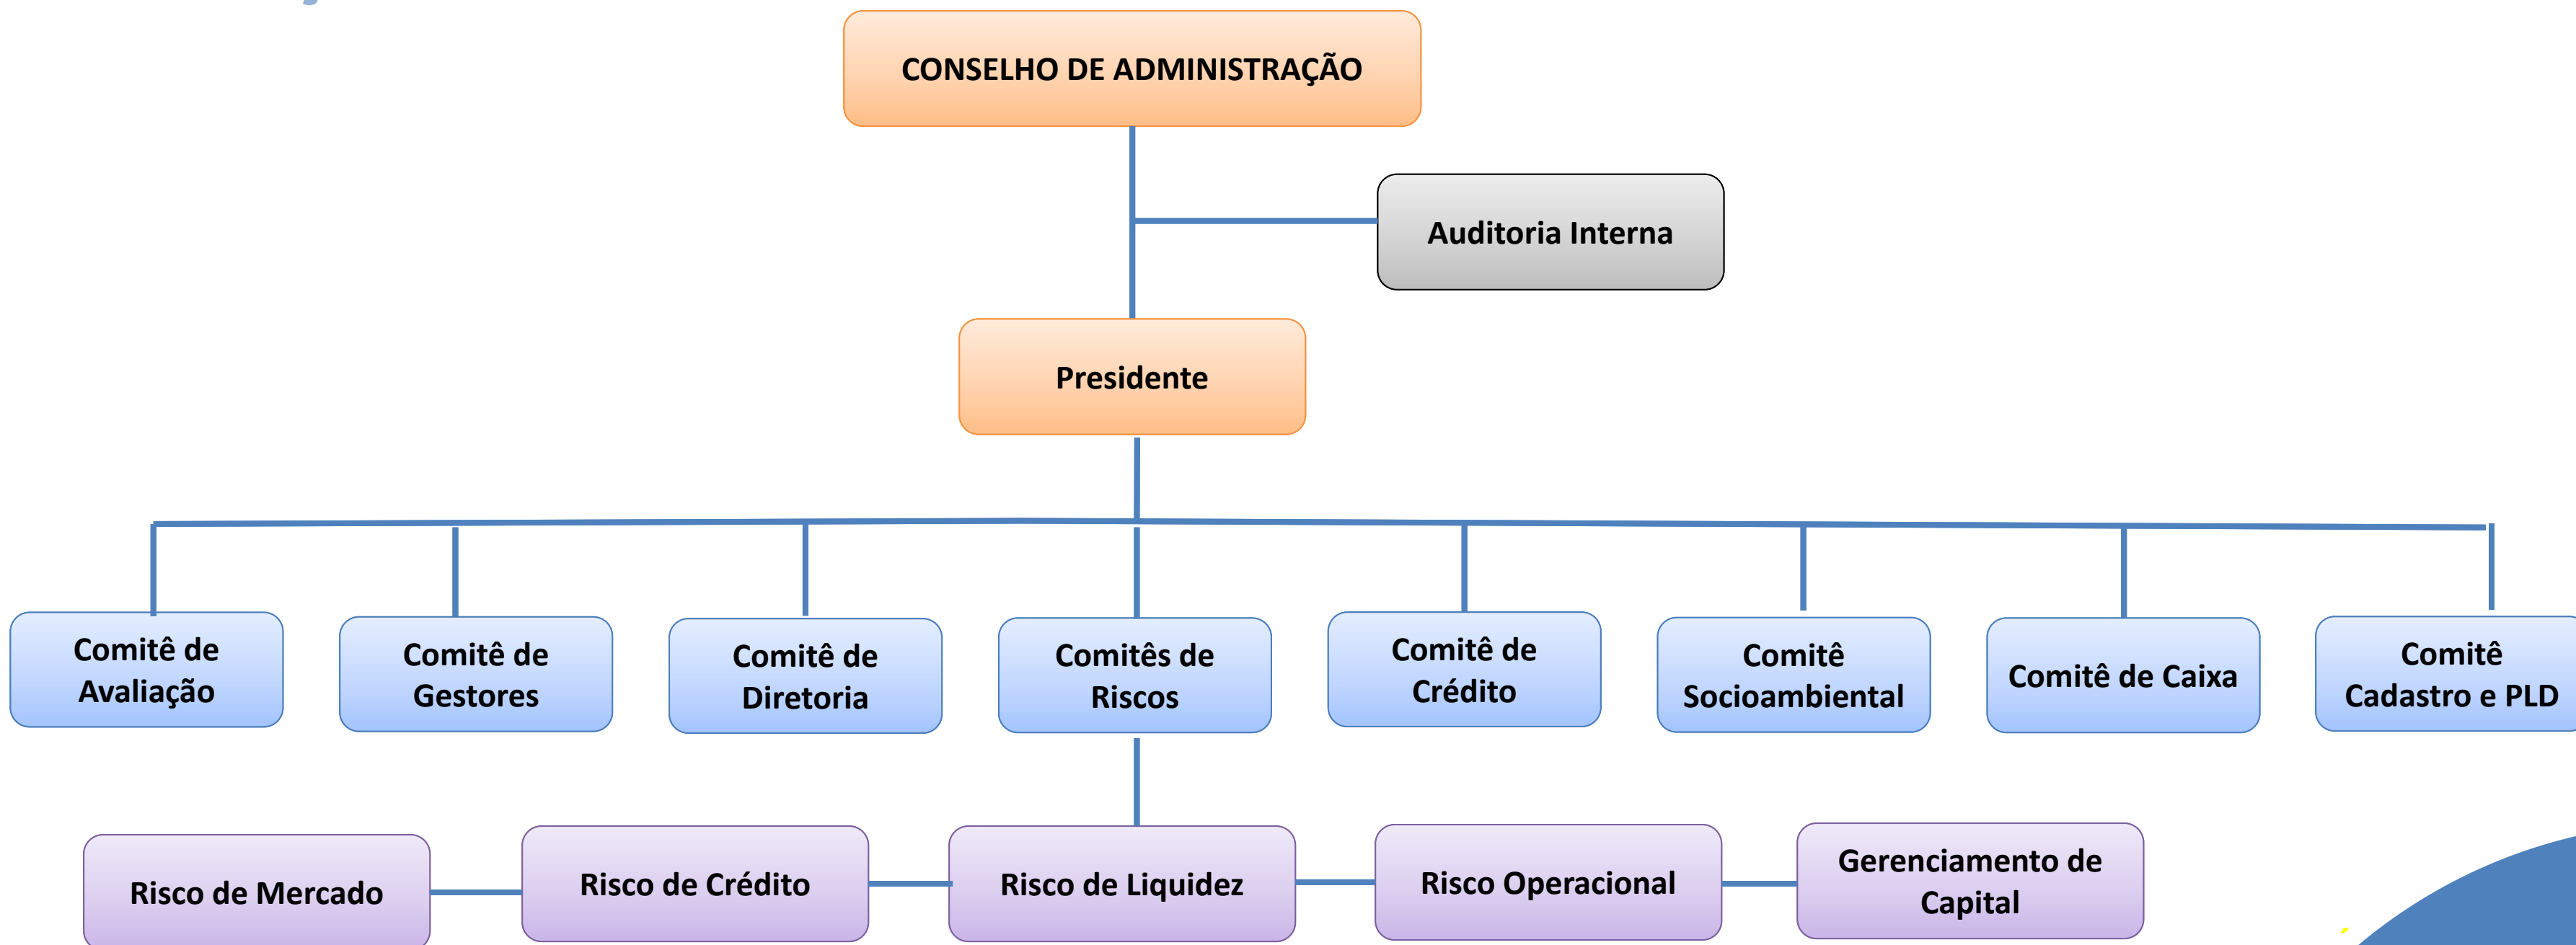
CONSELHO DE ADMINISTRAÇÃO

Auditoria Interna

Presidente

Comitê de Avaliação

Comitê de Gestores

Comitê de Diretoria

Comitês de Riscos

Comitê de Crédito

Comitê Socioambiental

Comitê de Caixa

Comitê Cadastro e PLD

Risco de Mercado

Risco de Crédito

Risco de Liquidez

Risco Operacional

Gerenciamento de Capital